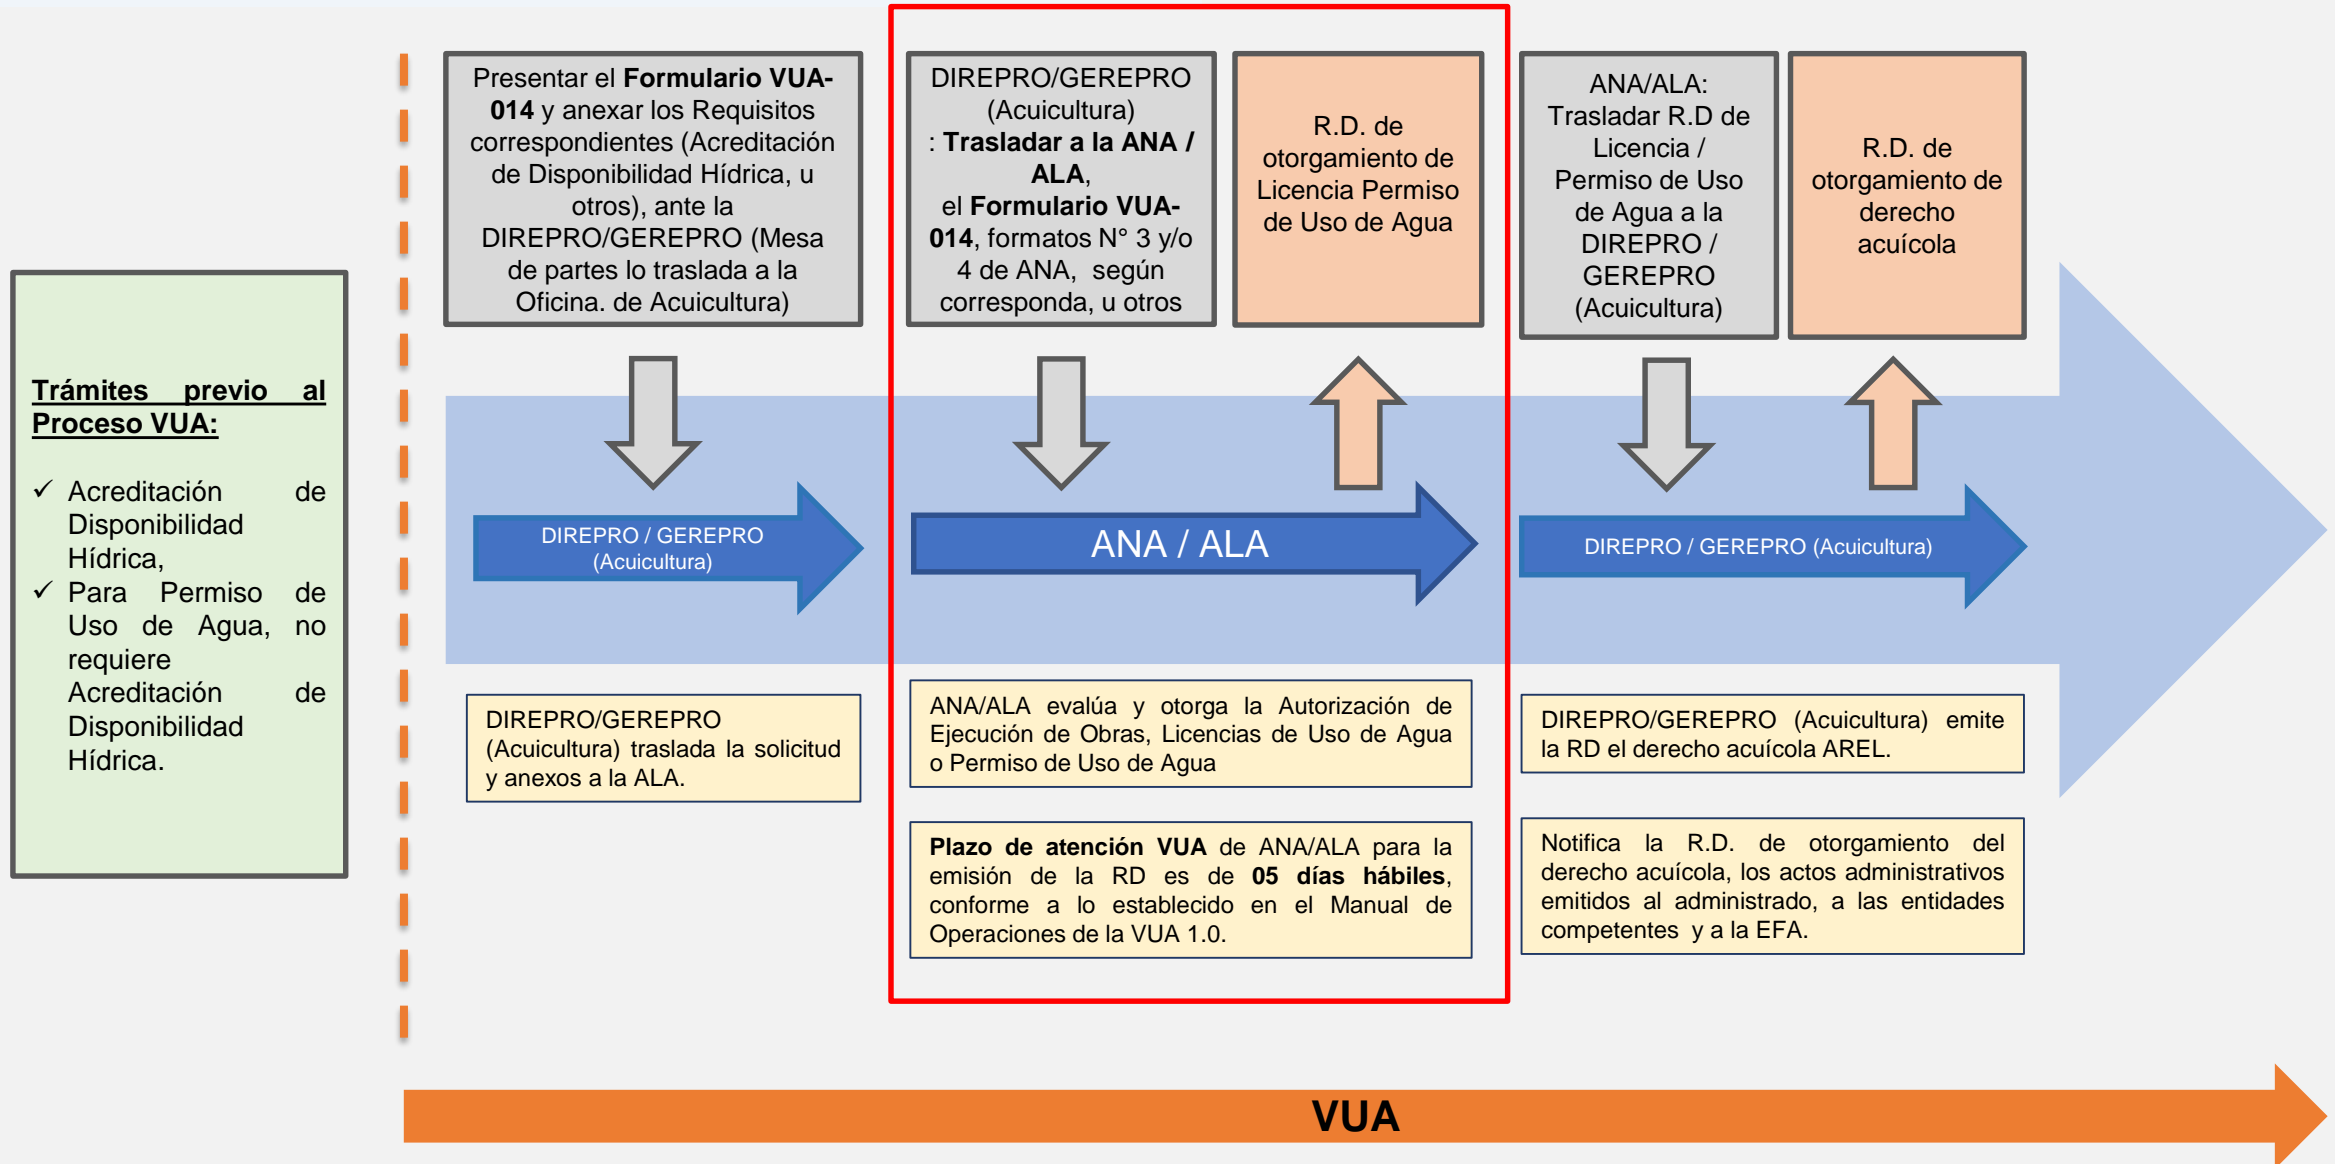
Trámites previo al Proceso VUA:

✓ Acreditación de Disponibilidad Hídrica,
✓ Para Permiso de Uso de Agua, no requiere Acreditación de Disponibilidad Hídrica.

Presentar el **Formulario VUA-014** y anexar los Requisitos correspondientes (Acreditación de Disponibilidad Hídrica, u otros), ante la DIREPRO/GEREPRO (Mesa de partes lo traslada a la Oficina. de Acuicultura)

DIREPRO/GEREPRO (Acuicultura) : **Trasladar a la ANA / ALA**, el **Formulario VUA-014**, formatos N° 3 y/o 4 de ANA, según corresponda, u otros

R.D. de otorgamiento de Licencia Permiso de Uso de Agua

ANA/ALA: Trasladar R.D de Licencia / Permiso de Uso de Agua a la DIREPRO / GEREPRO (Acuicultura)

R.D. de otorgamiento de derecho acuícola

DIREPRO / GEREPRO (Acuicultura)

ANA / ALA

DIREPRO / GEREPRO (Acuicultura)

DIREPRO/GEREPRO (Acuicultura) traslada la solicitud y anexos a la ALA.

ANA/ALA evalúa y otorga la Autorización de Ejecución de Obras, Licencias de Uso de Agua o Permiso de Uso de Agua

**Plazo de atención VUA** de ANA/ALA para la emisión de la RD es de **05 días hábiles**, conforme a lo establecido en el Manual de Operaciones de la VUA 1.0.

DIREPRO/GEREPRO (Acuicultura) emite la RD el derecho acuícola AREL.

Notifica la R.D. de otorgamiento del derecho acuícola, los actos administrativos emitidos al administrado, a las entidades competentes y a la EFA.

VUA